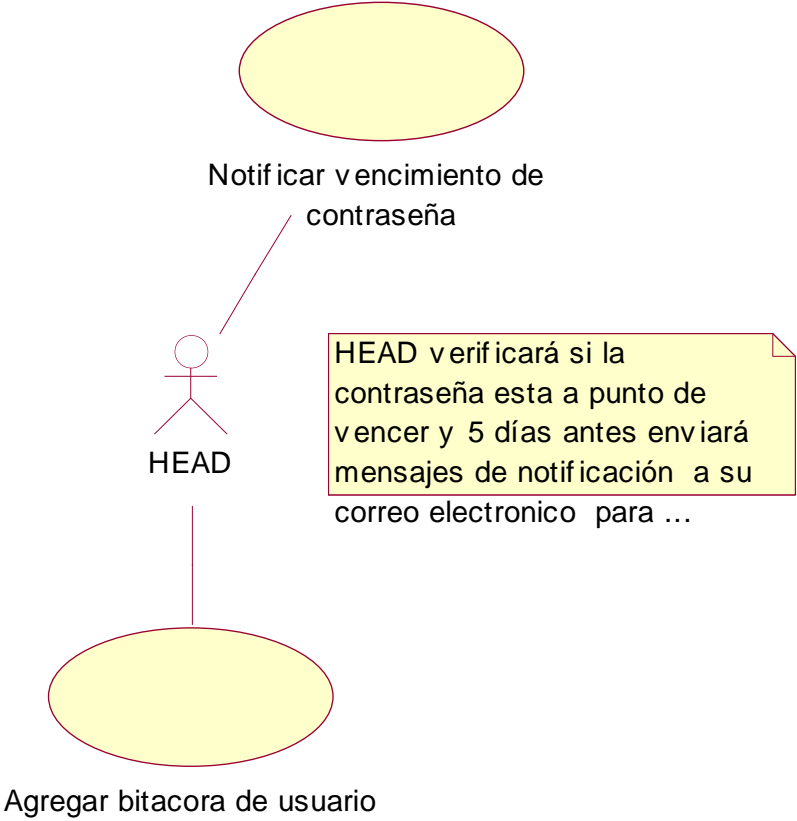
Notificar vencimiento de contraseña

HEAD

HEAD verificará si la contraseña esta a punto de vencer y 5 días antes enviará mensajes de notificación a su correo electronico para ...

Agregar bitacora de usuario